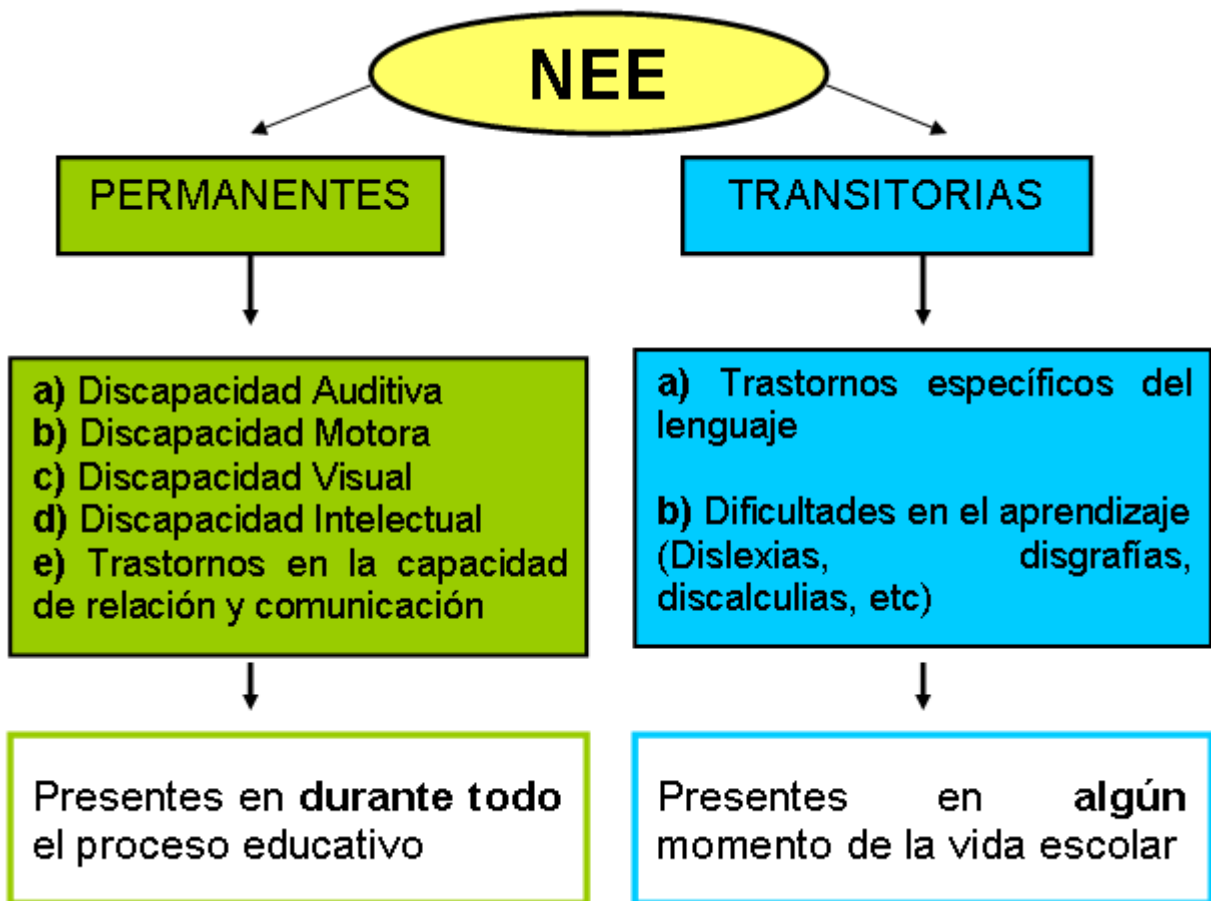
NEE

PERMANENTES

TRANSITORIAS

a) Discapacidad Auditiva
b) Discapacidad Motora
c) Discapacidad Visual
d) Discapacidad Intelectual
e) Trastornos en la capacidad de relación y comunicación

a) Trastornos específicos del lenguaje

b) Dificultades en el aprendizaje (Dislexias, disgrafías, discalculias, etc)

Presentes en **durante todo** el proceso educativo

Presentes en **algún** momento de la vida escolar